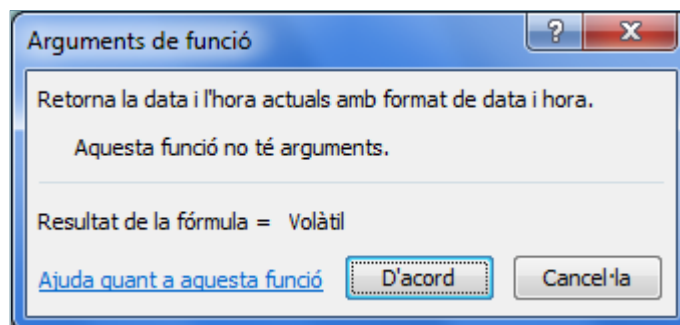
Arguments de funció

?

X

Retorna la data i l'hora actuals amb format de data i hora.

Aquesta funció no té arguments.

Resultat de la fórmula = Volàtil

Ajuda quant a aquesta funció

D'acord

Cancel·la